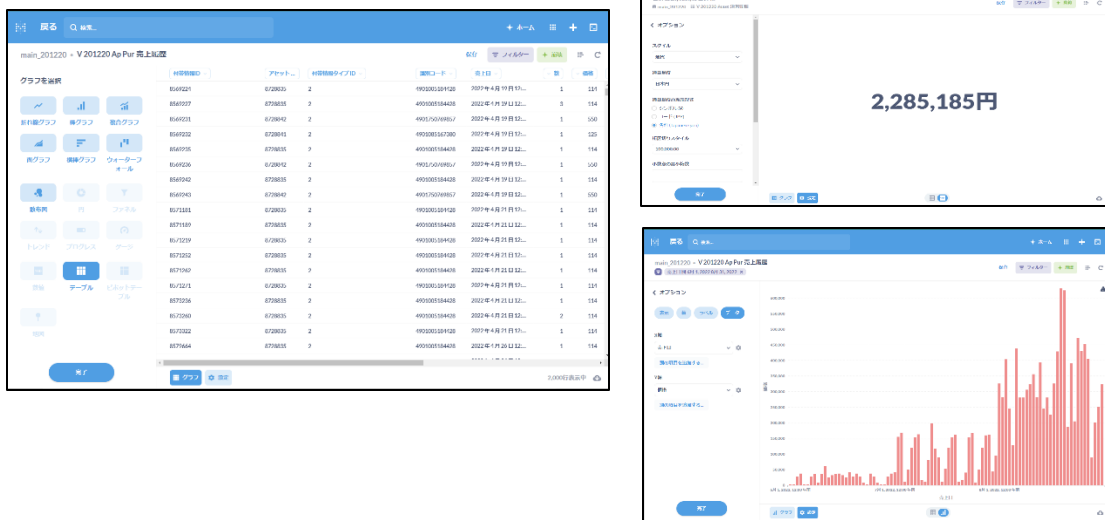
戻る 検索...
+ ホーム
main_201220 › V 201220 Ap Pur 売上履歴
保存 フィルター 要約
グラフを選択
折れ線グラフ 棒グラフ 複合グラフ
面グラフ 横棒グラフ ウォーターフォール
散布図 円 ファネル
トレンド プログレス ゲージ
数値 テーブル ピボットテーブル
地図
完了

| 利用明細ID | アカウント... | 利用明細タイプID | 識別コード | 売上日 | 数 | 価格 |
|---|---|---|---|---|---|---|
| 8569221 | 8728835 | 2 | 4901005184428 | 2022年4月19日 17:... | 1 | 114 |
| 8569227 | 8728835 | 2 | 4901005184428 | 2022年4月19日 12:... | 3 | 114 |
| 8569231 | 8728842 | 2 | 4901750769857 | 2022年4月19日 12:... | 1 | 550 |
| 8569232 | 8728841 | 2 | 4901005567380 | 2022年4月19日 12:... | 1 | 125 |
| 8569235 | 8728835 | 2 | 4901005184428 | 2022年4月19日 12:... | 1 | 114 |
| 8569236 | 8728842 | 2 | 4901750769857 | 2022年4月19日 12:... | 1 | 100 |
| 8569242 | 8728835 | 2 | 4901005184428 | 2022年4月19日 12:... | 1 | 114 |
| 8569243 | 8728842 | 2 | 4901750769857 | 2022年4月19日 12:... | 1 | 550 |
| 8571181 | 8728835 | 2 | 4901005184428 | 2022年4月21日 17:... | 1 | 114 |
| 8571189 | 8728835 | 2 | 4901005184428 | 2022年4月21日 12:... | 1 | 114 |
| 8571219 | 8728835 | 2 | 4901005184428 | 2022年4月21日 12:... | 1 | 114 |
| 8571252 | 8728835 | 2 | 4901005184428 | 2022年4月21日 12:... | 1 | 114 |
| 8571262 | 8728835 | 2 | 4901005184428 | 2022年4月21日 12:... | 1 | 114 |
| 8571271 | 8728835 | 2 | 4901005184428 | 2022年4月21日 12:... | 1 | 114 |
| 8571236 | 8728835 | 2 | 4901005184428 | 2022年4月21日 12:... | 1 | 114 |
| 8571260 | 8728835 | 2 | 4901005184428 | 2022年4月21日 12:... | 2 | 114 |
| 8573322 | 8728835 | 2 | 4901005184428 | 2022年4月21日 12:... | 1 | 114 |
| 8574464 | 8728835 | 2 | 4901005184428 | 2022年4月26日 12:... | 1 | 114 |

グラフ 設定
2,000行表示中

オプション
スタイル
通常
区切り文字
区切り記号の位置
接頭辞
接尾辞
完了
2,285,185円

戻る 検索...
+ ホーム
main_201220 › V 201220 Ap Pur 売上履歴
保存 フィルター 要約
オプション
X軸
Y軸
完了
グラフ 設定